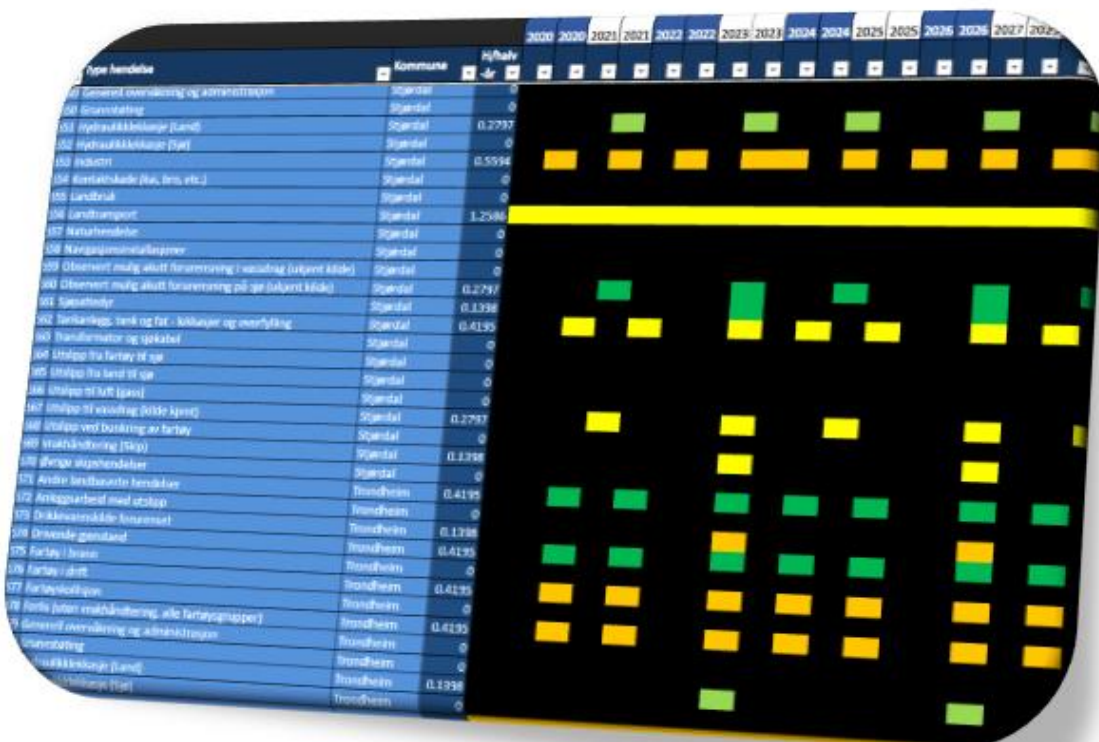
| Type hendelse | Kommune | Hj/halv år | 2020 | 2020 | 2021 | 2021 | 2022 | 2022 | 2023 | 2023 | 2024 | 2024 | 2025 | 2025 | 2026 | 2026 | 2027 | 2027 |
|---|---|---|---|---|---|---|---|---|---|---|---|---|---|---|---|---|---|---|
| 149 Generell overvåkning og administrasjon | Stjørdal | 0 | | | | | | | | | | | | | | | | |
| 150 Grunnstøting | Stjørdal | 0 | | | | | | | | | | | | | | | | |
| 151 Hydraulikklekkasje (Land) | Stjørdal | 0.2797 | | | | | | | | | | | | | | | | |
| 152 Hydraulikklekkasje (Sjø) | Stjørdal | 0 | | | | | | | | | | | | | | | | |
| 153 Industri | Stjørdal | 0.5594 | | | | | | | | | | | | | | | | |
| 154 Kontaktskade (kai, bro, etc.) | Stjørdal | 0 | | | | | | | | | | | | | | | | |
| 155 Landbruk | Stjørdal | 0 | | | | | | | | | | | | | | | | |
| 156 Landtransport | Stjørdal | 1.2586 | | | | | | | | | | | | | | | | |
| 157 Naturhendelse | Stjørdal | 0 | | | | | | | | | | | | | | | | |
| 158 Navigasjonsinstallasjoner | Stjørdal | 0 | | | | | | | | | | | | | | | | |
| 159 Observert mulig akutt forurensning i vassdrag (ukjent kilde) | Stjørdal | 0 | | | | | | | | | | | | | | | | |
| 160 Observert mulig akutt forurensning på sjø (ukjent kilde) | Stjørdal | 0.2797 | | | | | | | | | | | | | | | | |
| 161 Sjøsetting | Stjørdal | 0.1398 | | | | | | | | | | | | | | | | |
| 162 Tankanlegg, tank og fat - lekkasjer og overfylling | Stjørdal | 0.4195 | | | | | | | | | | | | | | | | |
| 163 Transformator og sjøkabel | Stjørdal | 0 | | | | | | | | | | | | | | | | |
| 164 Utslipp fra fartøy til sjø | Stjørdal | 0 | | | | | | | | | | | | | | | | |
| 165 Utslipp fra land til sjø | Stjørdal | 0 | | | | | | | | | | | | | | | | |
| 166 Utslipp til luft (gass) | Stjørdal | 0 | | | | | | | | | | | | | | | | |
| 167 Utslipp til vassdrag (kilde kjent) | Stjørdal | 0.2797 | | | | | | | | | | | | | | | | |
| 168 Utslipp ved bunkring av fartøy | Stjørdal | 0 | | | | | | | | | | | | | | | | |
| 169 Vrakhåndtering (Skip) | Stjørdal | 0.1398 | | | | | | | | | | | | | | | | |
| 170 Øvrige skipshendelser | Stjørdal | 0 | | | | | | | | | | | | | | | | |
| 171 Andre landbaserte hendelser | Trondheim | 0.4195 | | | | | | | | | | | | | | | | |
| 172 Anleggsarbeid med utslipp | Trondheim | 0 | | | | | | | | | | | | | | | | |
| 173 Drikkevannskilde forurenset | Trondheim | 0.1398 | | | | | | | | | | | | | | | | |
| 174 Drivende gjenstand | Trondheim | 0.4195 | | | | | | | | | | | | | | | | |
| 175 Fartøy i brann | Trondheim | 0 | | | | | | | | | | | | | | | | |
| 176 Fartøy i drift | Trondheim | 0.4195 | | | | | | | | | | | | | | | | |
| 177 Fartøyskollisjon | Trondheim | 0 | | | | | | | | | | | | | | | | |
| 178 Forlis (uten vrakhåndtering, alle fartøysgrupper) | Trondheim | 0.4195 | | | | | | | | | | | | | | | | |
| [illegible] Generell overvåkning og administrasjon | Trondheim | 0 | | | | | | | | | | | | | | | | |
| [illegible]runnstøting | Trondheim | 0 | | | | | | | | | | | | | | | | |
| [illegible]draulikklekkasje (Land) | Trondheim | 0.1398 | | | | | | | | | | | | | | | | |
| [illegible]lekkasje (Sjø) | Trondheim | 0 | | | | | | | | | | | | | | | | |